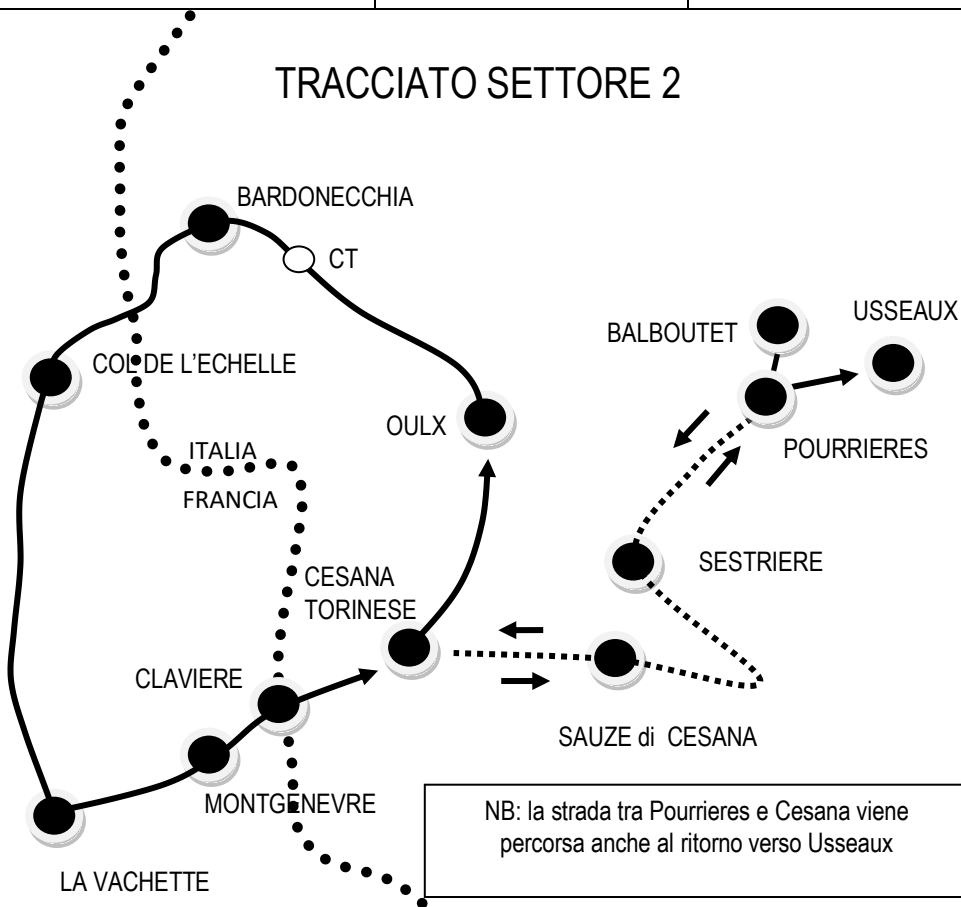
TRACCIATO SETTORE 2

BARDONECCHIA

CT

COL DE L'ECHELLE

OULX

ITALIA

FRANCIA

CESANA TORINESE

CLAVIERE

MONTGENEVRE

LA VACHETTE

BALBOUTET

USSEAUX

POURRIERES

SESTRIERE

SAUZE di CESANA

NB: la strada tra Pourrieres e Cesana viene percorsa anche al ritorno verso Usseaux